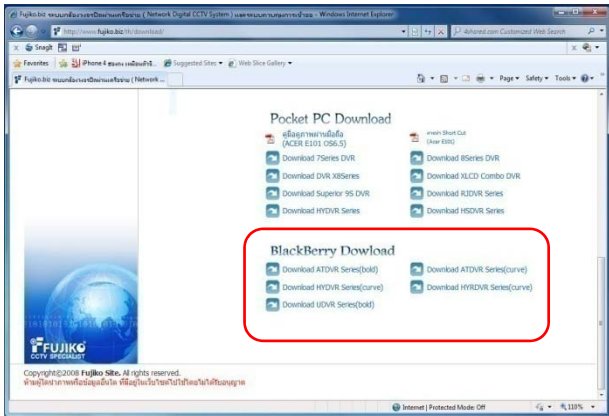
Fujiko.biz ระบบกล้องวงจรปิดผ่านเครือข่าย ( Network Digital CCTV System ) และระบบความปลอดภัย - Windows Internet Explorer

http://www.fujiko.biz/th/download/

4shared.com Customized Web Search

Snagit

Favorites | iPhone 4 | Suggested Sites | Web Slice Gallery

Fujiko.biz ระบบกล้องวงจรปิดผ่านเครือข่าย ( Network ...

Page | Safety | Tools

Pocket PC Download

คู่มือดูภาพผ่านมือถือ (ACER E101 OS6.5)

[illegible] Short Cut (Acer E101)

Download 7Series DVR

Download 8Series DVR

Download DVR X8Series

Download XLCD Combo DVR

Download Superior 9S DVR

Download RJDVR Series

Download HYDVR Series

Download HSDVR Series

BlackBerry Dowload

Download ATDVR Series(bold)

Download ATDVR Series(curve)

Download HYDVR Series(curve)

Download HYRDVR Series(curve)

Download UDVR Series(bold)

FUJIKO
CCTV SPECIALIST

Copyright©2008 Fujiko Site. All rights reserved.
ห้ามผู้ใดนำภาพหรือข้อมูลอื่นใด ที่อยู่ในเว็บไซต์ไปใช้โดยไม่ได้รับอนุญาต

Internet | Protected Mode: Off

110%